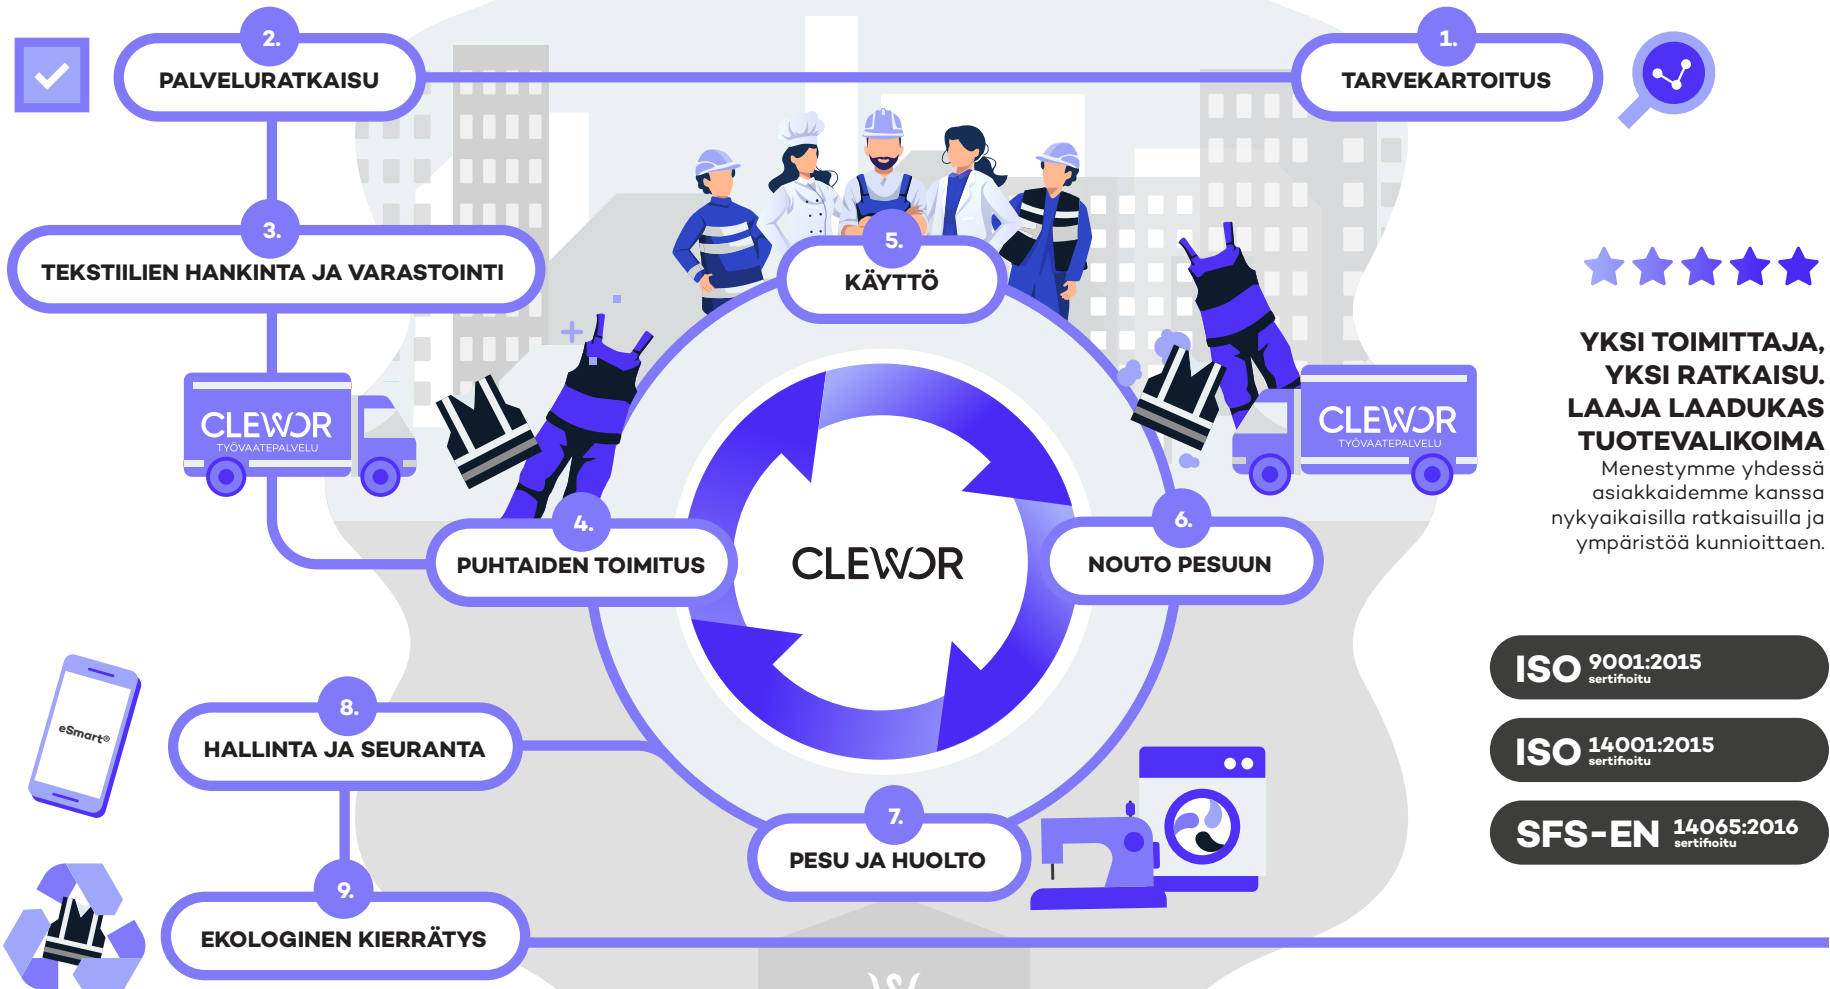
1.
TARVEKARTOITUS

2.
PALVELURATKAISU

3.
TEKSTIILIEN HANKINTA JA VARASTOINTI

CLEWOR
TYÖVAATEPALVELU

5.
KÄYTTÖ

4.
PUHTAIDEN TOIMITUS

CLEWOR

6.
NOUTO PESUUN

CLEWOR
TYÖVAATEPALVELU

YKSI TOIMITTAJA,
YKSI RATKAISU.
LAAJA LAADUKAS
TUOTEVALIKOIMA
Menestymme yhdessä asiakkaidemme kanssa nykyaikaisilla ratkaisuilla ja ympäristöä kunnioittaen.

eSmart®

8.
HALLINTA JA SEURANTA

7.
PESU JA HUOLTO

9.
EKOLOGINEN KIERRÄTYS

ISO 9001:2015 sertifioitu

ISO 14001:2015 sertifioitu

SFS-EN 14065:2016 sertifioitu